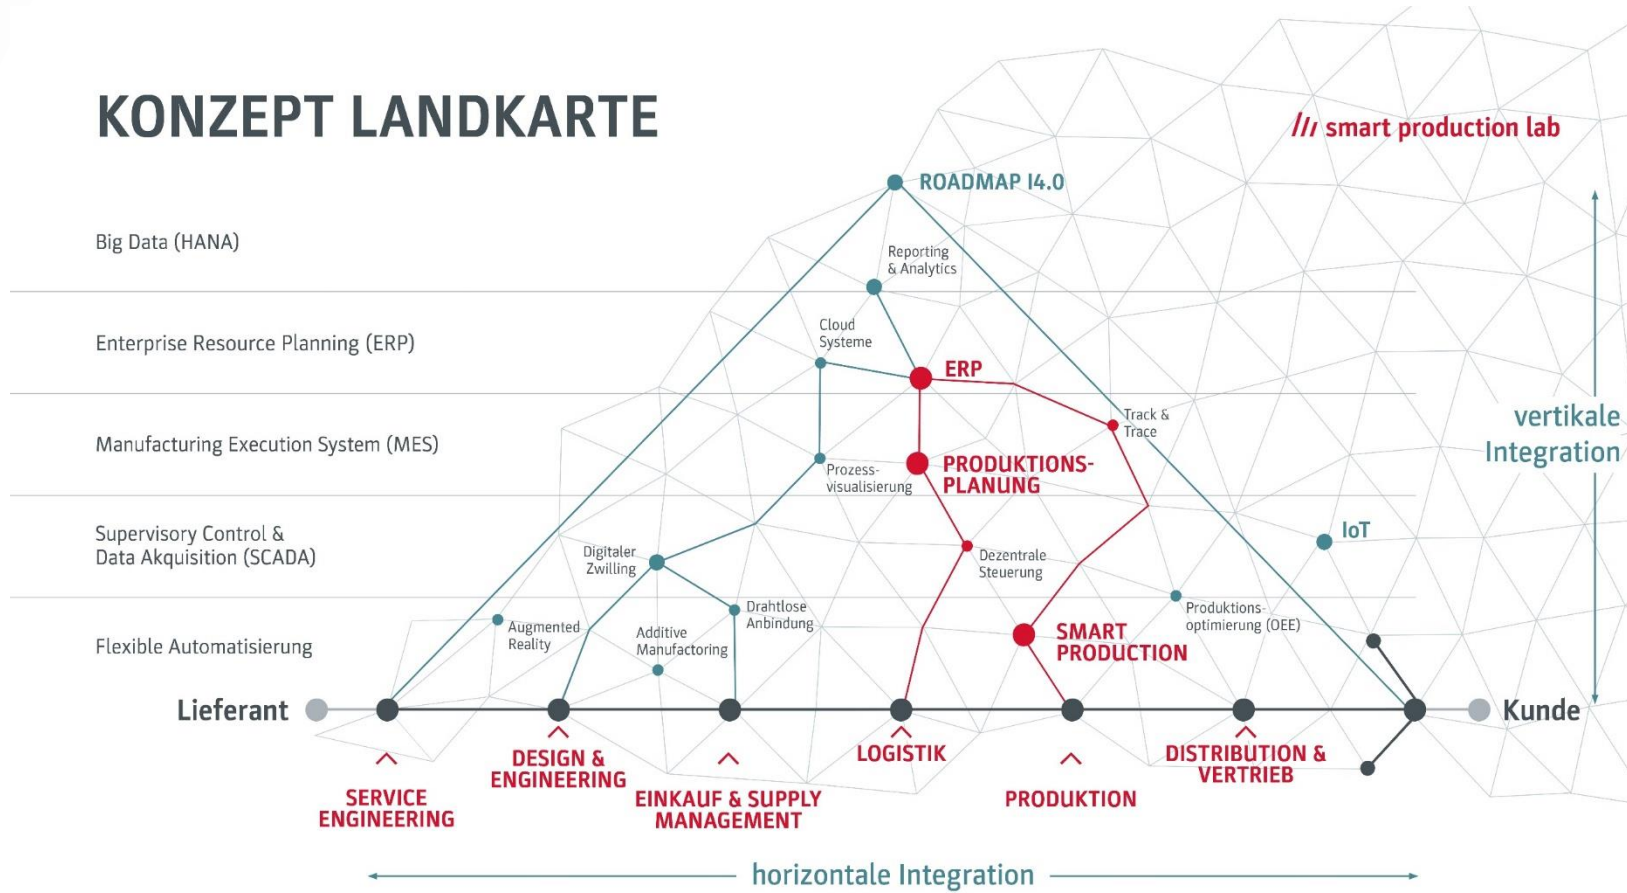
KONZEPT LANDKARTE

/// smart production lab

Big Data (HANA)

Enterprise Resource Planning (ERP)

Manufacturing Execution System (MES)

Supervisory Control & Data Akquisition (SCADA)

Flexible Automatisierung

ROADMAP I4.0

Reporting & Analytics

Cloud Systeme

ERP

Track & Trace

Prozess-visualisierung

PRODUKTIONS-PLANUNG

IoT

Digitaler Zwilling

Dezentrale Steuerung

Drahtlose Anbindung

Produktions-optimierung (OEE)

Augmented Reality

Additive Manufactoring

SMART PRODUCTION

vertikale Integration

Lieferant

Kunde

SERVICE ENGINEERING

DESIGN & ENGINEERING

EINKAUF & SUPPLY MANAGEMENT

LOGISTIK

PRODUKTION

DISTRIBUTION & VERTRIEB

horizontale Integration